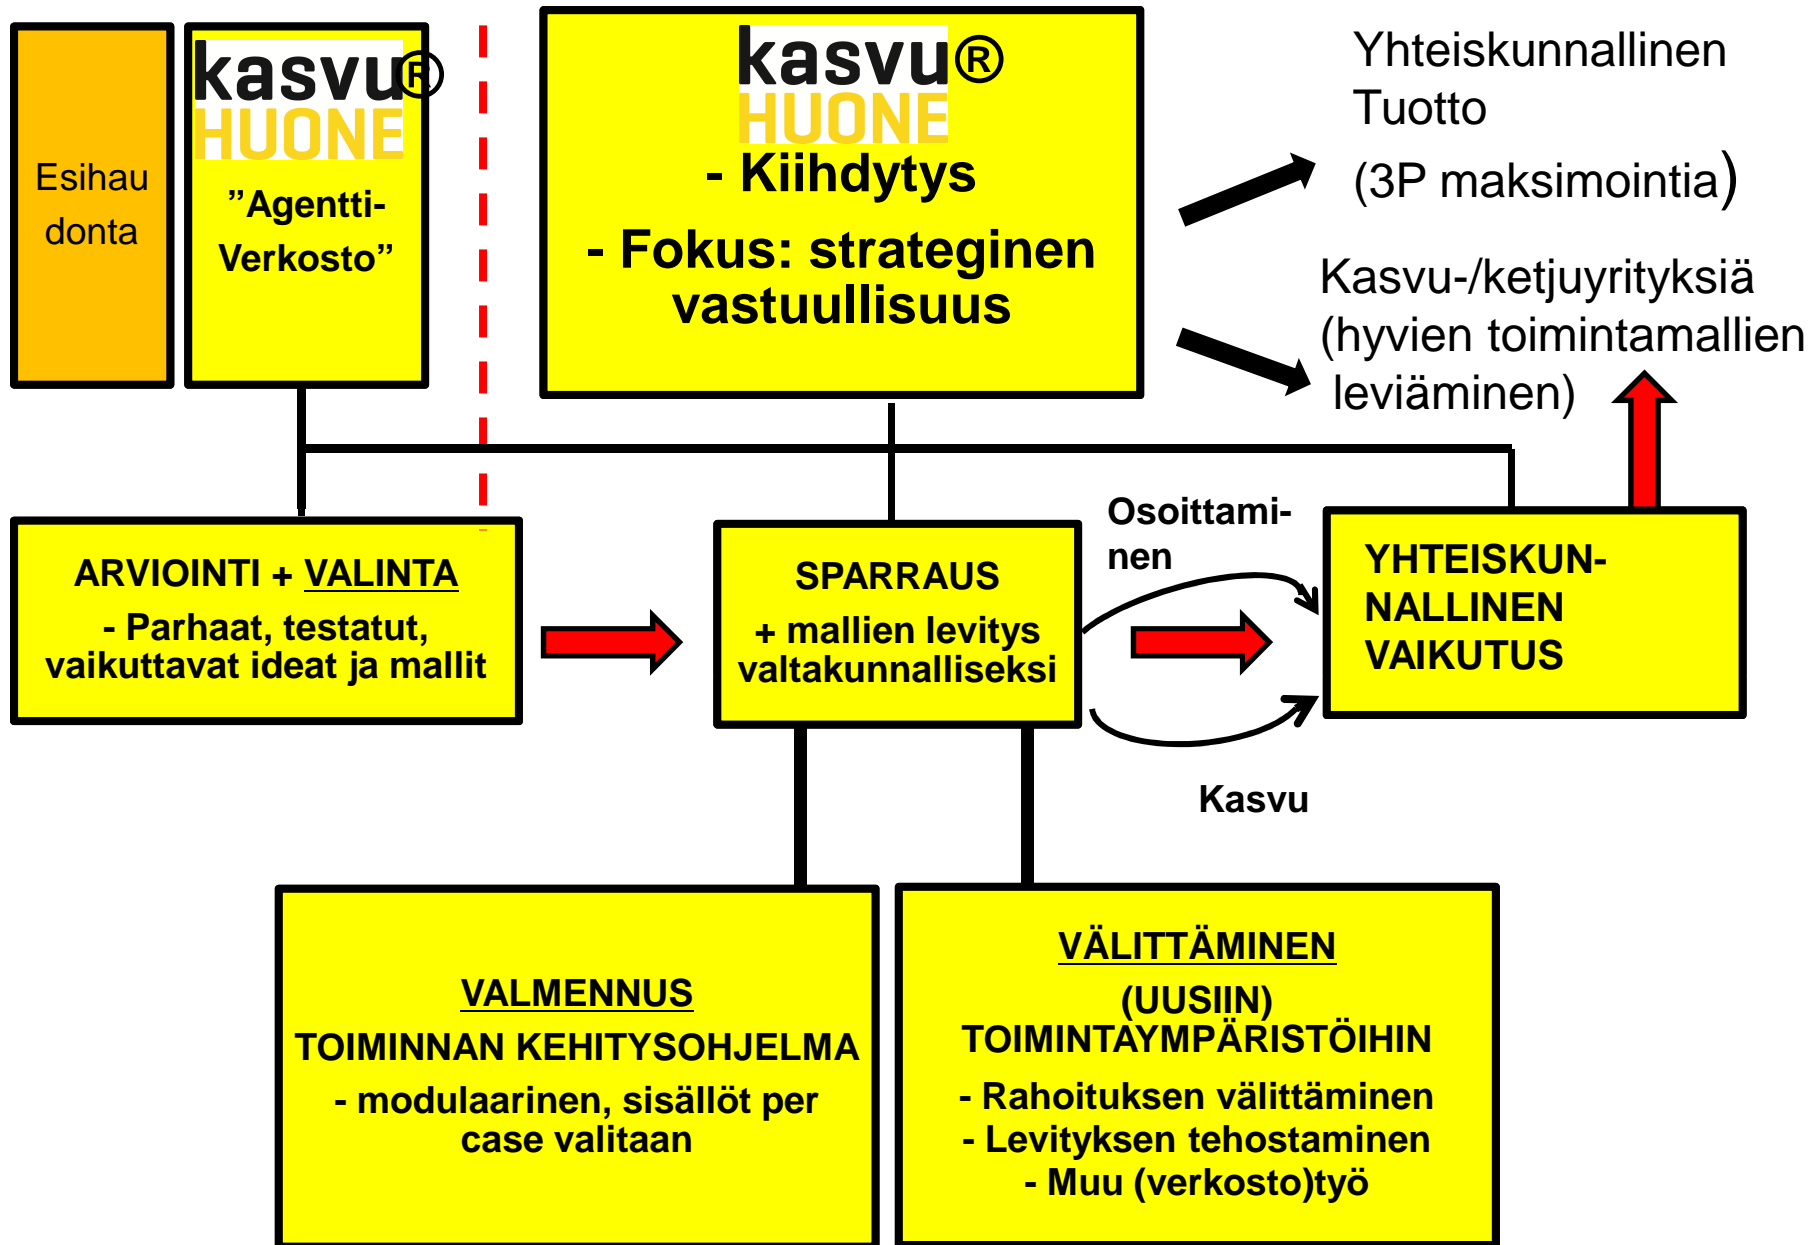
Esihaudonta

kasvu®
HUONE
"Agentti-Verkosto"

kasvu®
HUONE
- Kiihdytys
- Fokus: strateginen vastuullisuus

Yhteiskunnallinen Tuotto
(3P maksimointia)

Kasvu-/ketjuyrityksiä (hyvien toimintamallien leviäminen)

ARVIOINTI + VALINTA
- Parhaat, testatut, vaikuttavat ideat ja mallit

SPARRAUS
+ mallien levitys valtakunnalliseksi

Osoittaminen

Kasvu

YHTEISKUNNALLINEN VAIKUTUS

VALMENNUS
TOIMINNAN KEHITYSOHJELMA
- modulaarinen, sisällöt per case valitaan

VÄLITTÄMINEN
(UUSIIN) TOIMINTAYMPÄRISTÖIHIN
- Rahoituksen välittäminen
- Levityksen tehostaminen
- Muu (verkosto)työ